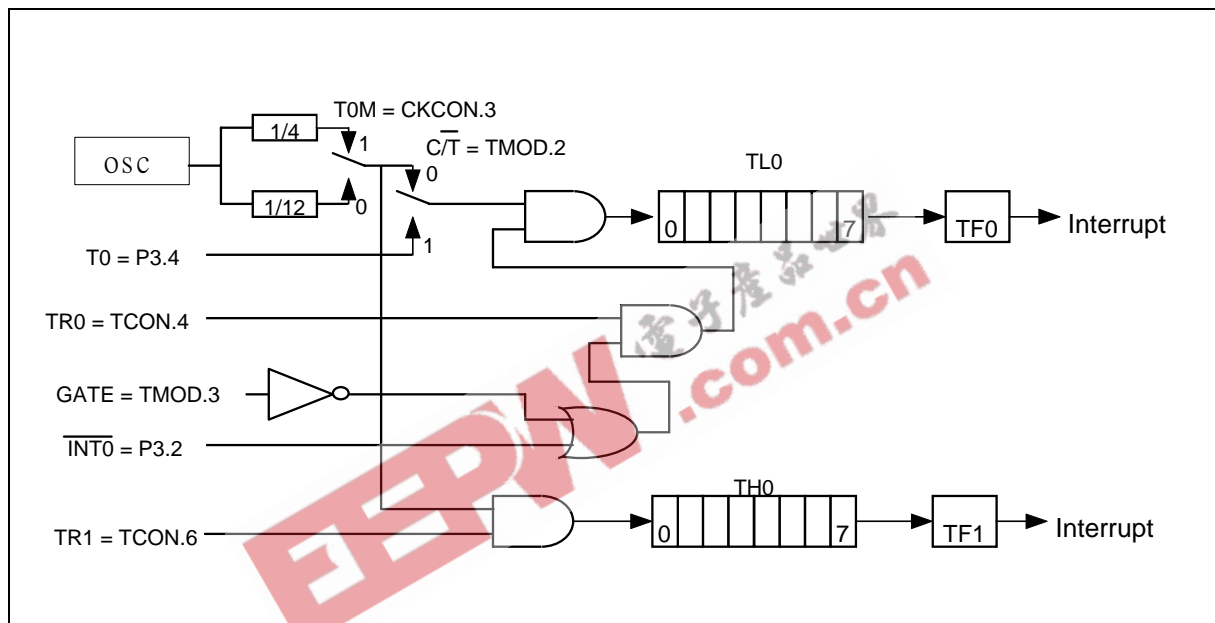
OSC

1/4

1/12

T0M = CKCON.3

1

0

$C/\overline{T}$ = TMOD.2

0

1

TL0

0

7

TF0

Interrupt

T0 = P3.4

TR0 = TCON.4

GATE = TMOD.3

$\overline{INT0}$ = P3.2

TH0

0

7

TF1

Interrupt

TR1 = TCON.6

EEPW

电子产品世界

.com.cn